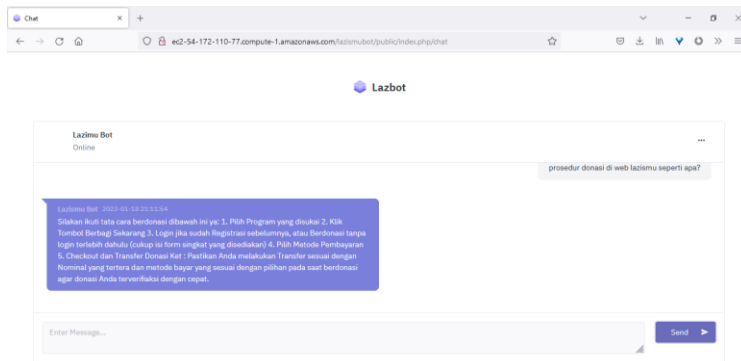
Chat

ec2-54-172-110-77.compute-1.amazonaws.com/lazismubot/public/index.php/chat

Lazbot

Lazimu Bot
Online

...

prosedur donasi di web lazismu seperti apa?

Lazismu Bot 2023-01-10 21:11:54
Silakan ikuti tata cara berdonasi dibawah ini ya: 1. Pilih Program yang disukai 2. Klik Tombol Berbagi Sekarang 3. Login jika sudah Registrasi sebelumnya, atau Berdonasi tanpa login terlebih dahulu (cukup isi form singkat yang disediakan) 4. Pilih Metode Pembayaran 5. Checkout dan Transfer Donasi Ket : Pastikan Anda melakukan Transfer sesuai dengan Nominal yang tertera dan metode bayar yang sesuai dengan pilihan pada saat berdonasi agar donasi Anda terverifiaksi dengan cepat.

Enter Message...

Send